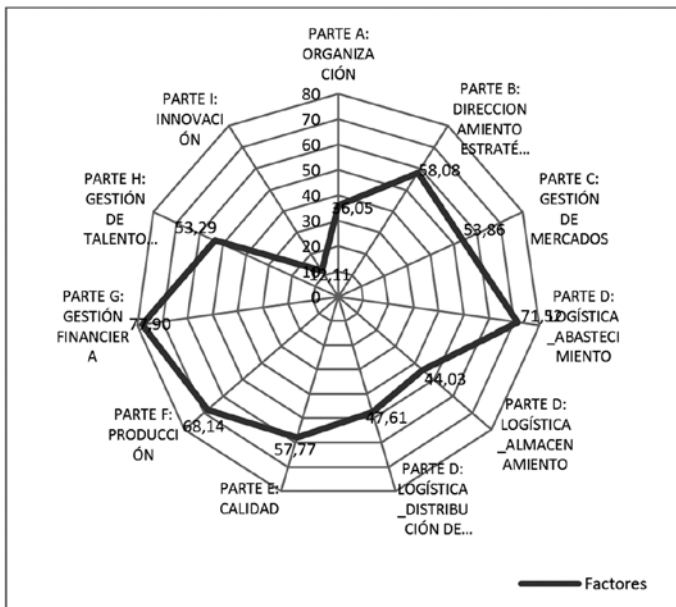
PARTE A: ORGANIZACIÓN

PARTE B: DIRECCIONAMIENTO ESTRATÉ...

PARTE C: GESTIÓN DE MERCADOS

PARTE D: LOGÍSTICA _ABASTECIMIENTO

PARTE D: LOGÍSTICA _ALMACENAMIENTO

PARTE D: LOGÍSTICA _DISTRIBUCIÓN DE...

PARTE E: CALIDAD

PARTE F: PRODUCCIÓN

PARTE G: GESTIÓN FINANCIERA

PARTE H: GESTIÓN DE TALENTO...

PARTE I: INNOVACIÓN

80
70
60
50
40
30
20
10
0

36,05
58,08
53,86
71,52
44,03
47,61
57,77
68,14
77,90
53,29
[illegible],11

Factores